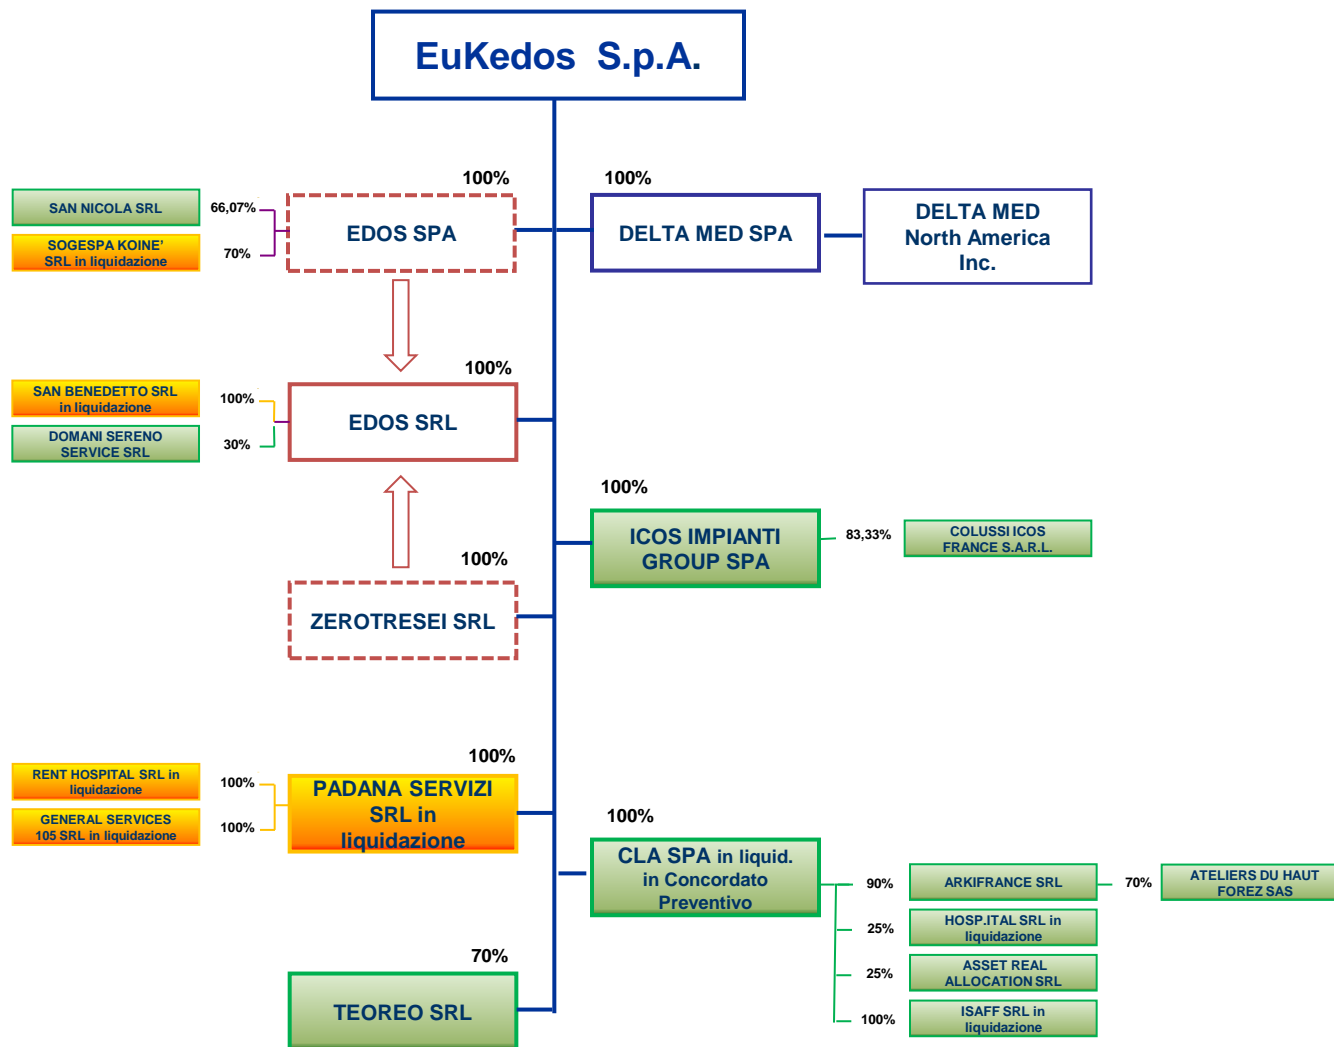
EuKedos S.p.A.

100%

EDOS SPA

SAN NICOLA SRL

66,07%

SOGESPA KOINE' SRL in liquidazione

70%

100%

DELTA MED SPA

DELTA MED North America Inc.

100%

EDOS SRL

SAN BENEDETTO SRL in liquidazione

100%

DOMANI SERENO SERVICE SRL

30%

100%

ICOS IMPIANTI GROUP SPA

83,33%

COLUSSI ICOS FRANCE S.A.R.L.

100%

ZEROTRESEI SRL

100%

PADANA SERVIZI SRL in liquidazione

RENT HOSPITAL SRL in liquidazione

100%

GENERAL SERVICES 105 SRL in liquidazione

100%

100%

CLA SPA in liquid. in Concordato Preventivo

90%

ARKIFRANCE SRL

70%

ATELIERS DU HAUT FOREZ SAS

25%

HOSP.ITAL SRL in liquidazione

25%

ASSET REAL ALLOCATION SRL

100%

ISAFF SRL in liquidazione

70%

TEOREO SRL